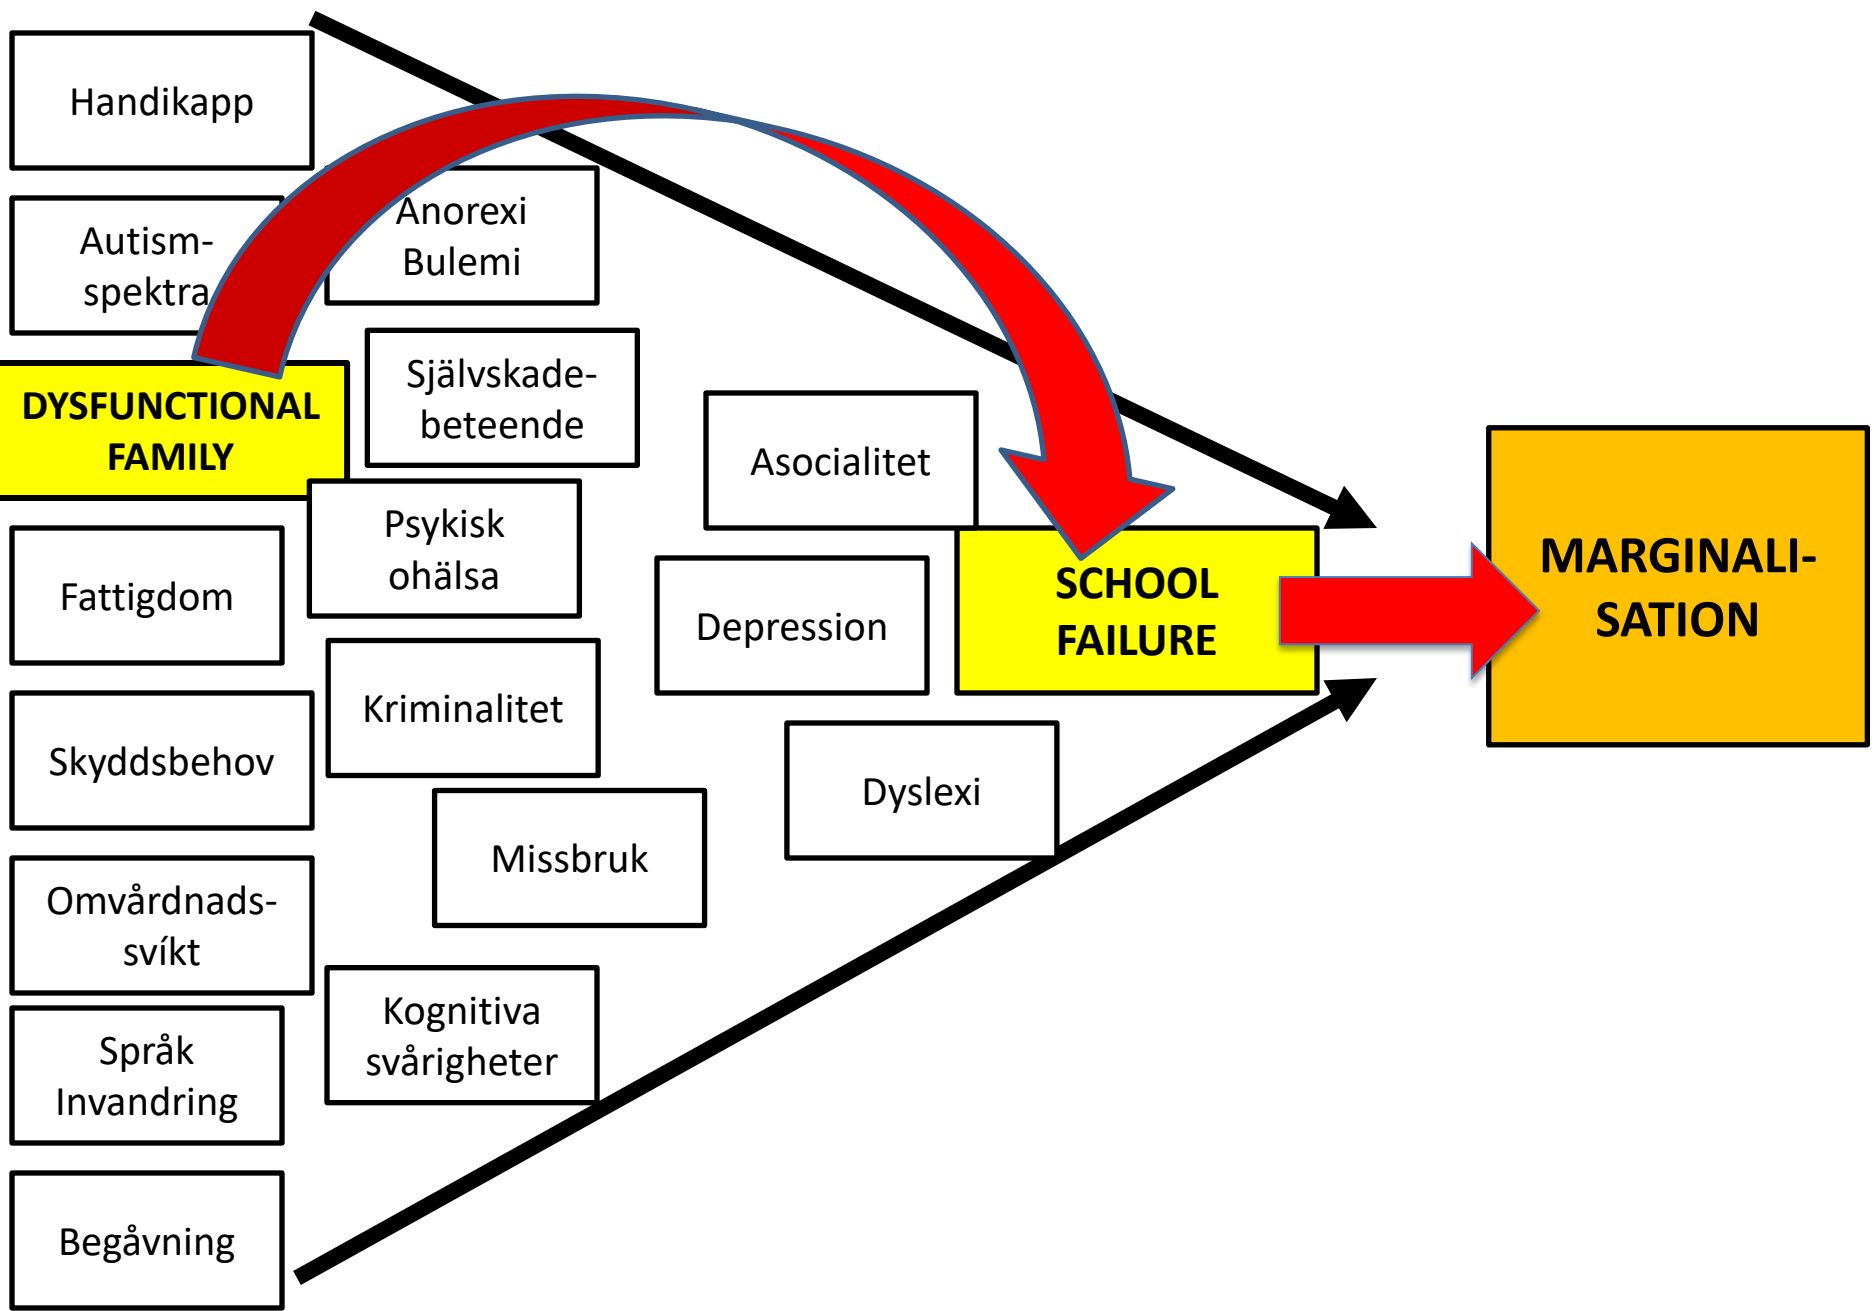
Handikapp

Autism-
spektra

DYSFUNCTIONAL
FAMILY

Fattigdom

Skyddsbehov

Omvårdnads-
svíkt

Språk
Invandring

Begåvning

Anorexi
Bulemi

Självskade-
beteende

Psykisk
ohälsa

Kriminalitet

Missbruk

Kognitiva
svårigheter

Asocialitet

Depression

Dyslexi

SCHOOL
FAILURE

MARGINALI-
SATION